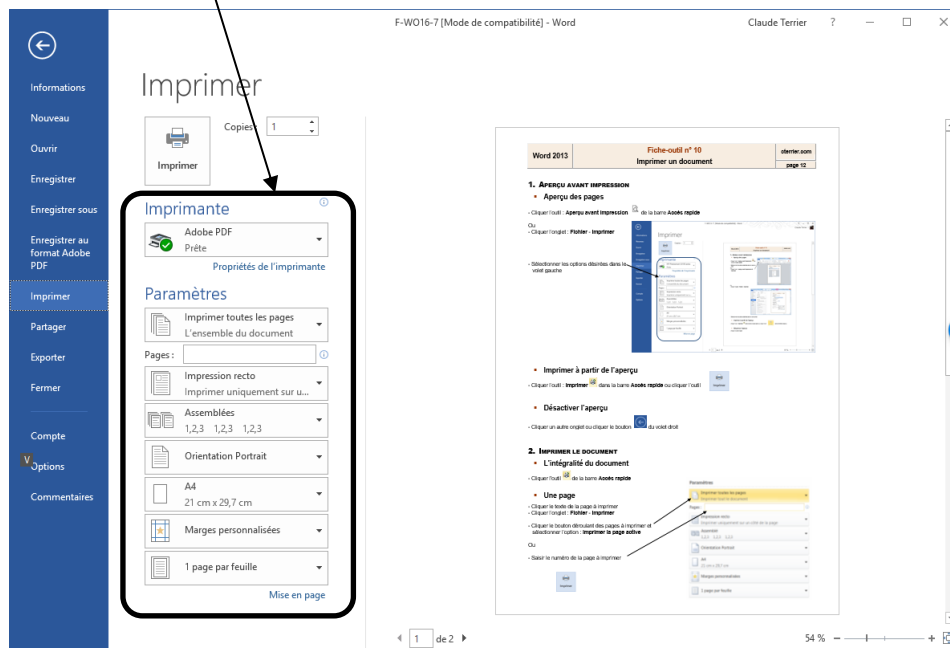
F-WO16-7 [Mode de compatibilité] - Word

Claude Terrier ?

Informations

Nouveau

Ouvrir

Enregistrer

Enregistrer sous

Enregistrer au format Adobe PDF

Imprimer

Partager

Exporter

Fermer

Compte

Options

Commentaires

Imprimer

Copies : 1

Imprimer

Imprimante

Adobe PDF
Prête

Propriétés de l'imprimante

Paramètres

Imprimer toutes les pages
L'ensemble du document

Pages :

Impression recto
Imprimer uniquement sur u...

Assemblées
1,2,3 1,2,3 1,2,3

Orientation Portrait

A4
21 cm x 29,7 cm

Marges personnalisées

1 page par feuille

Mise en page

| Word 2013 | Fiche-outil n° 10 Imprimer un document | cterrier.com page 12 |
|---|---|---|

1. Aperçu avant impression

• Aperçu des pages

- Cliquer l'outil : Aperçu avant impression de la barre Accès rapide

Ou
- Cliquer l'onglet : Fichier - Imprimer

- Sélectionner les options désirées dans le volet gauche

• Imprimer à partir de l'aperçu

- Cliquer l'outil : Imprimer dans la barre Accès rapide ou cliquer l'outil

• Désactiver l'aperçu

- Cliquer un autre onglet ou cliquer le bouton du volet droit

2. Imprimer le document

• L'intégralité du document

- Cliquer l'outil de la barre Accès rapide

• Une page

- Cliquer le texte de la page à imprimer
- Cliquer l'onglet : Fichier - Imprimer

- Cliquer le bouton déroulant des pages à imprimer et sélectionner l'option : Imprimer la page active

Ou

- Saisir le numéro de la page à imprimer

1 de 2

54 %